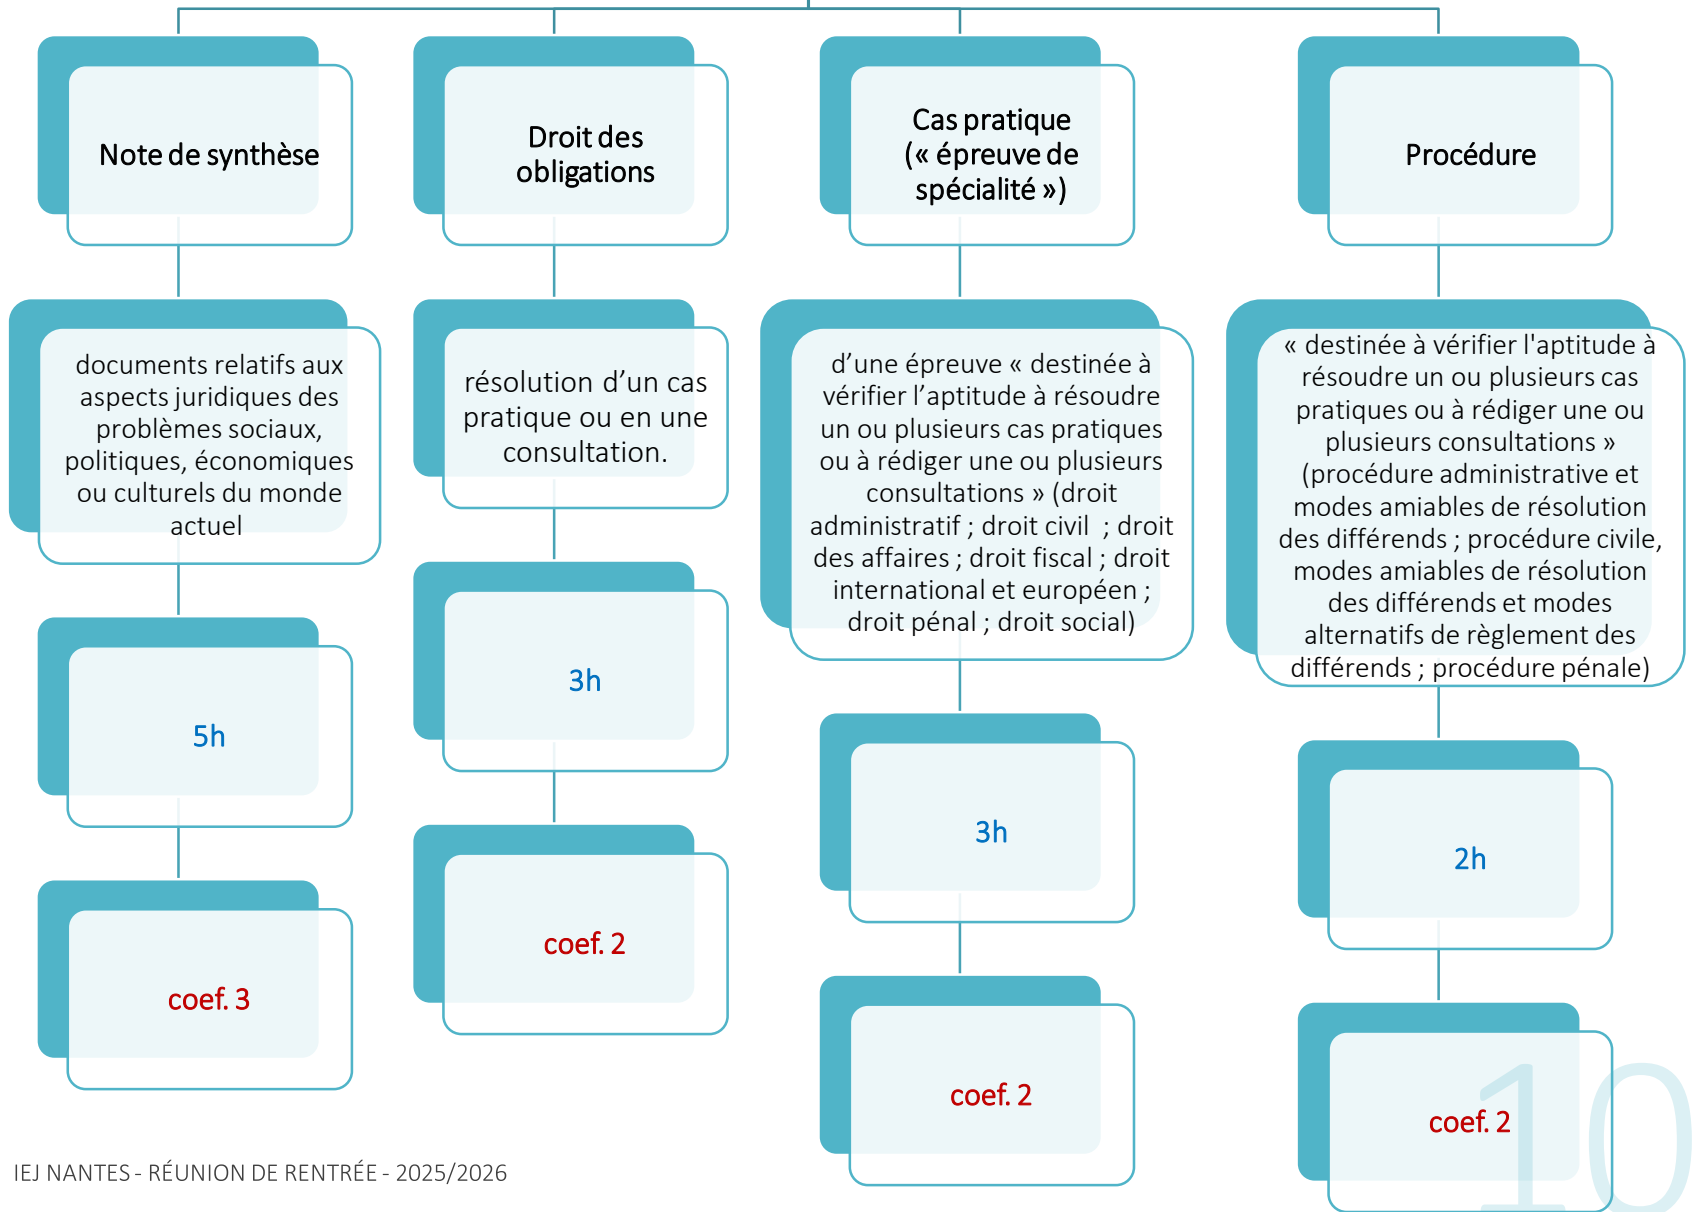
Note de synthèse

documents relatifs aux aspects juridiques des problèmes sociaux, politiques, économiques ou culturels du monde actuel

5h

coef. 3

Droit des obligations

résolution d'un cas pratique ou en une consultation.

3h

coef. 2

Cas pratique (« épreuve de spécialité »)

d'une épreuve « destinée à vérifier l'aptitude à résoudre un ou plusieurs cas pratiques ou à rédiger une ou plusieurs consultations » (droit administratif ; droit civil ; droit des affaires ; droit fiscal ; droit international et européen ; droit pénal ; droit social)

3h

coef. 2

Procédure

« destinée à vérifier l'aptitude à résoudre un ou plusieurs cas pratiques ou à rédiger une ou plusieurs consultations » (procédure administrative et modes amiables de résolution des différends ; procédure civile, modes amiables de résolution des différends et modes alternatifs de règlement des différends ; procédure pénale)

2h

coef. 2

IEJ NANTES - RÉUNION DE RENTRÉE - 2025/2026

10